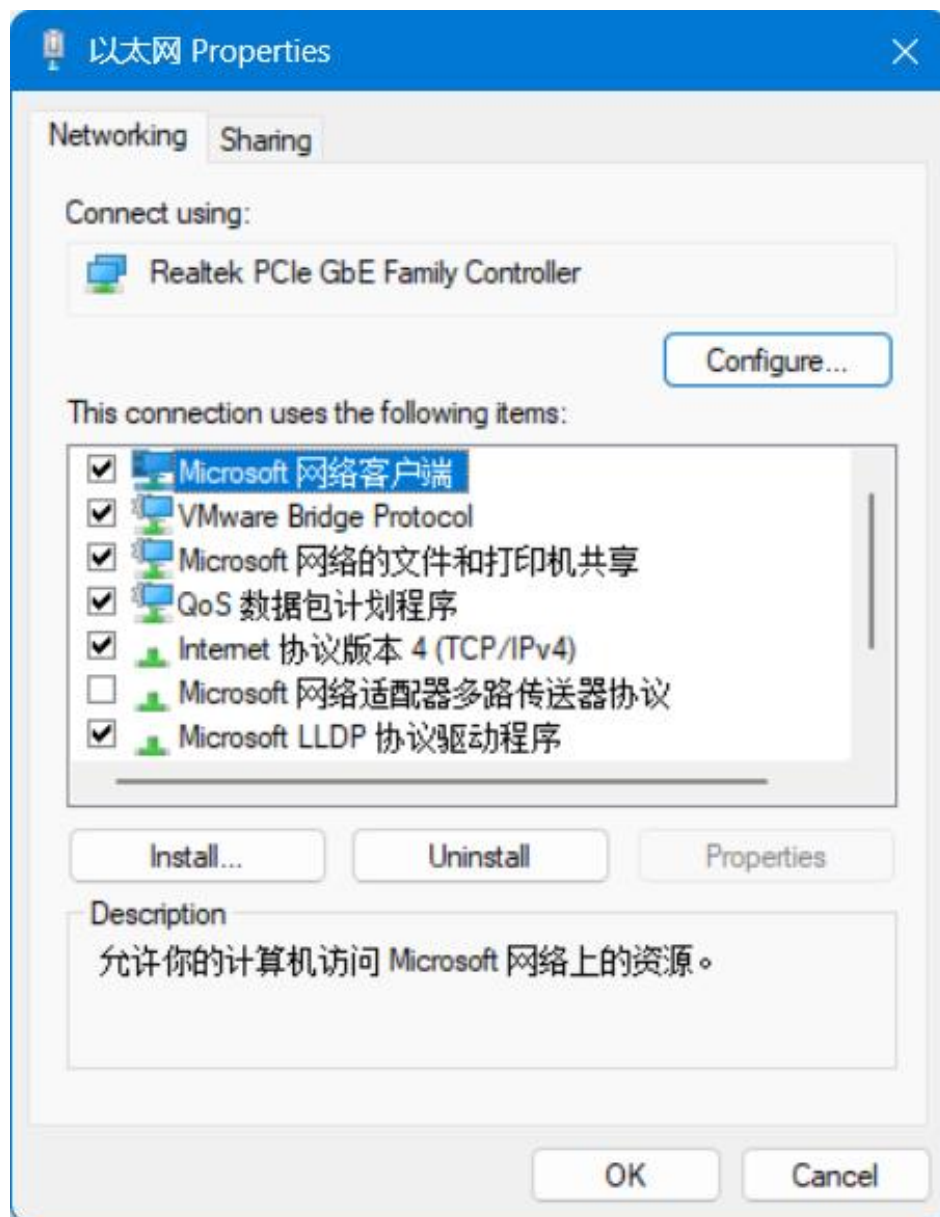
以太网 Properties

Networking Sharing

Connect using:

Realtek PCIe GbE Family Controller

Configure...

This connection uses the following items:

Microsoft 网络客户端
VMware Bridge Protocol
Microsoft 网络的文件和打印机共享
QoS 数据包计划程序
Internet 协议版本 4 (TCP/IPv4)
Microsoft 网络适配器多路传送器协议
Microsoft LLDP 协议驱动程序

Install... Uninstall Properties

Description
允许你的计算机访问 Microsoft 网络上的资源。

OK Cancel